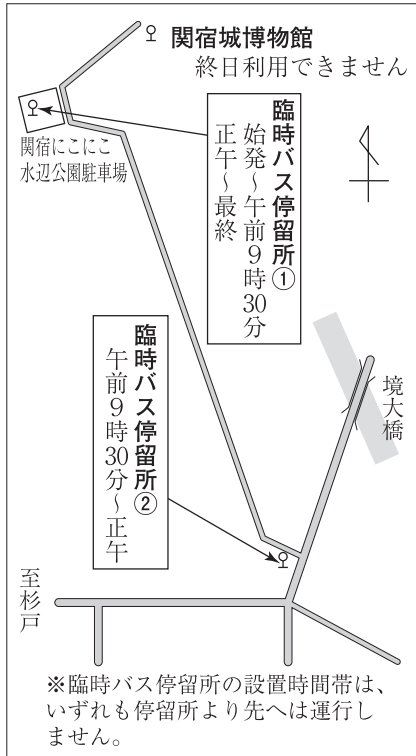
関宿城博物館
終日利用できません

関宿にこにこ水辺公園駐車場

臨時バス停留所①
始発～午前9時30分
正午～最終

境大橋

臨時バス停留所②
午前9時30分～正午

至杉戸

※臨時バス停留所の設置時間帯は、いずれも停留所より先へは運行しません。